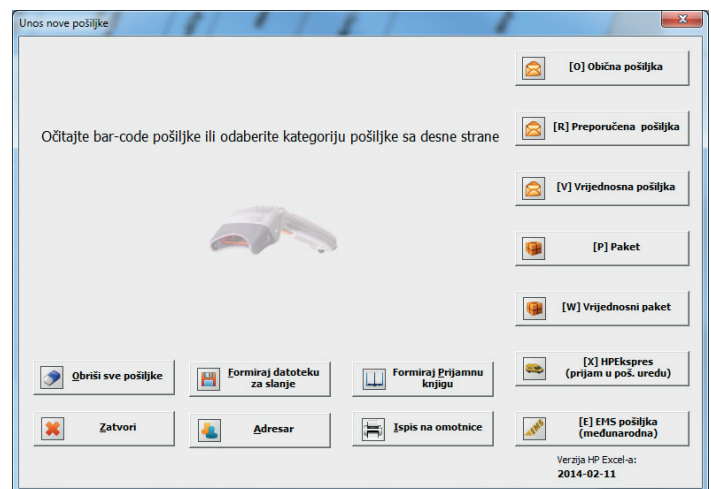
Unos nove pošiljke

Očitajte bar-code pošiljke ili odaberite kategoriju pošiljke sa desne strane

[O] Obična pošiljka

[R] Preporučena pošiljka

[V] Vrijednosna pošiljka

[P] Paket

[W] Vrijednosni paket

[X] HPEkspres (prijam u poš. uredu)

[E] EMS pošiljka (međunarodna)

Obriši sve pošiljke

Formiraj datoteku za slanje

Formiraj Prijamnu knjigu

Zatvori

Adresar

Ispis na omotnice

Verzija HP Excel-a:
2014-02-11